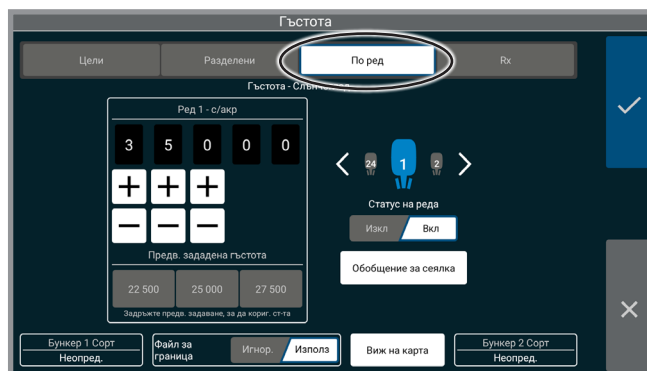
Гъстота

Цели | Разделени | По ред | Rx

Гъстота - Слънчо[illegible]

Ред 1 - с/акр

3 5 0 0 0

+ + +

— — —

Предв. зададена гъстота

22 500 | 25 000 | 27 500

Задръжте предв. задаване, за да кориг. ст-та

24 1 2

Статус на реда

Изкл | Вкл

Обобщение за сеялка

Бункер 1 Сорт
Неопред.

Файл за граница
Игнор. | Използ

Виж на карта

Бункер 2 Сорт
Неопред.